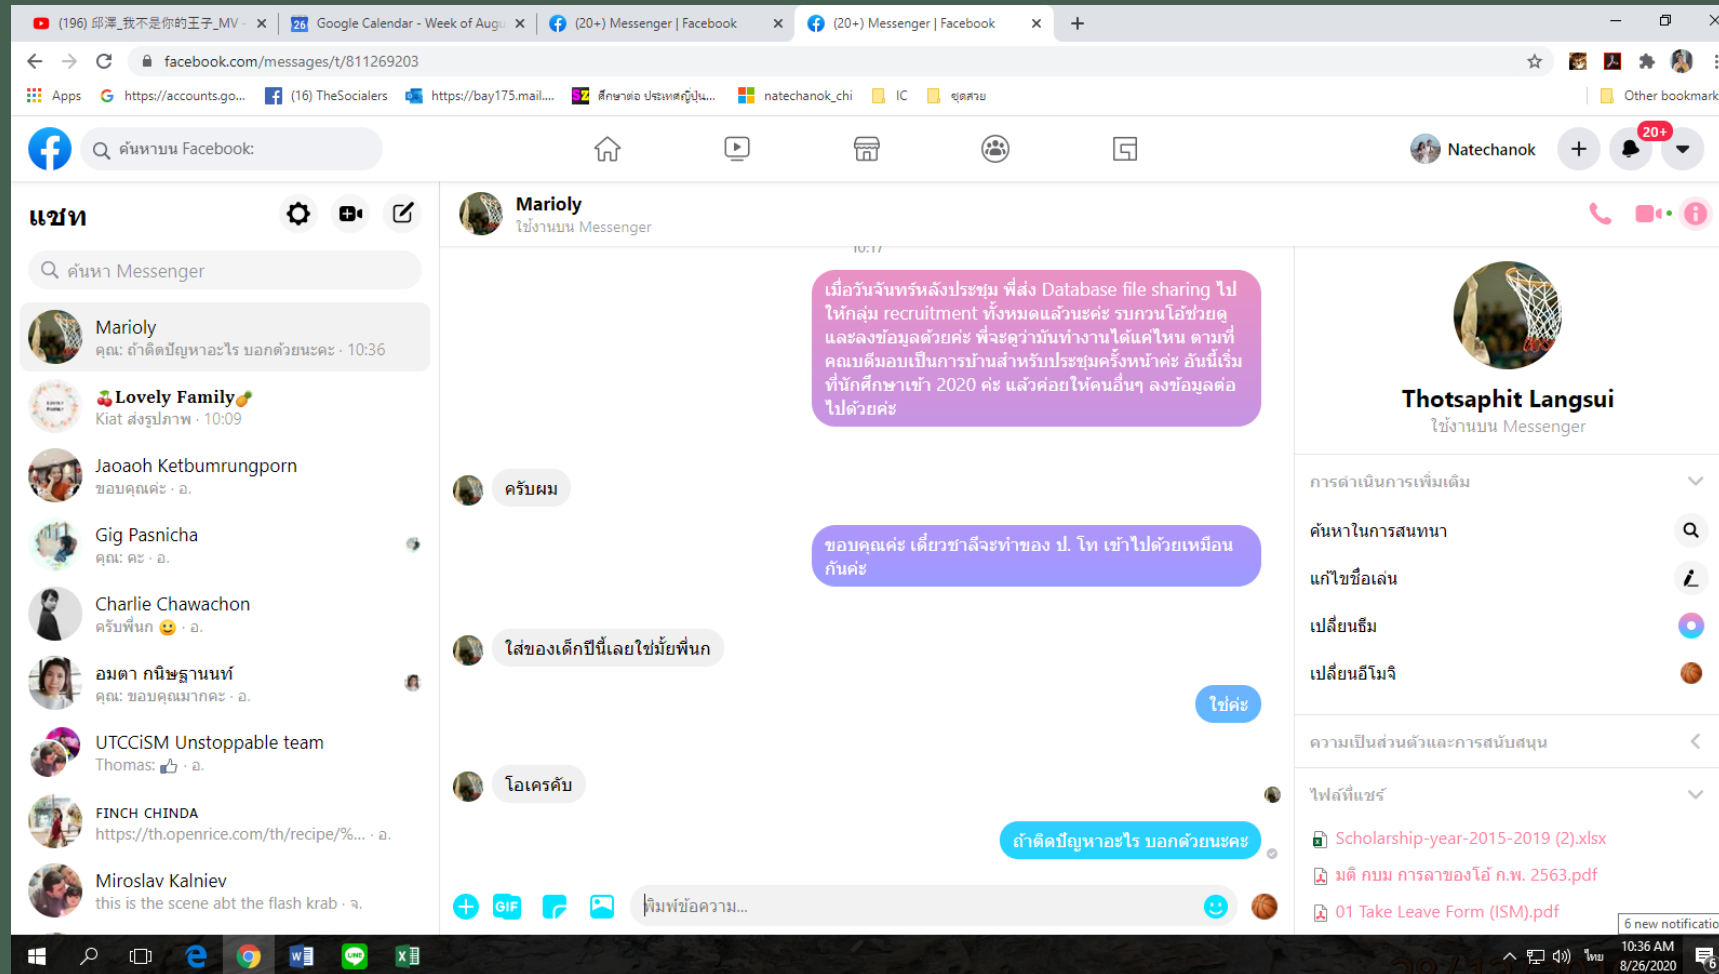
(196) 邱澤_我不是你的王子_MV - ×
Google Calendar - Week of Augu ×
(20+) Messenger | Facebook ×
(20+) Messenger | Facebook ×

facebook.com/messages/t/811269203

Apps
https://accounts.go...
(16) TheSocialers
https://bay175.mail....
ศึกษาต่อ ประเทศญี่ปุ่น...
natechanok_chi
IC
ชุดสาย
Other bookmarks

ค้นหาบน Facebook
Natechanok
20+

แชท
ค้นหา Messenger

Marioly
คุณ: ถ้าติดปัญหาอะไร บอกด้วยนะคะ · 10:36

🍒Lovely Family🍍
Kiat ส่งรูปภาพ · 10:09

Jaoaoh Ketbumrungporn
ขอบคุณค่ะ · อ.

Gig Pasnicha
คุณ: คะ · อ.

Charlie Chawachon
ครับพี่นก 😀 · อ.

อมตา กนิษฐานนท์
คุณ: ขอบคุณมากคะ · อ.

UTCCiSM Unstoppable team
Thomas: 👍 · อ.

FINCH CHINDA
https://th.openrice.com/th/recipe/%... · อ.

Miroslav Kalniev
this is the scene abt the flash krab · จ.

Marioly
ใช้งานบน Messenger

10:17

เมื่อวันจันทร์หลังประชุม พี่ส่ง Database file sharing ไปให้กลุ่ม recruitment ทั้งหมดแล้วนะค่ะ รบกวนโอ้ช่วยดูและลงข้อมูลด้วยค่ะ พี่จะดูว่ามันทำงานได้แค่ไหน ตามที่คณบดีมอบเป็นการบ้านสำหรับประชุมครั้งหน้าค่ะ อันนี้เริ่มที่นักศึกษาเข้า 2020 ค่ะ แล้วค่อยให้คนอื่นๆ ลงข้อมูลต่อไปด้วยค่ะ

ครับผม

ขอบคุณค่ะ เดี๋ยวชาลีจะทำของ ป. โท เข้าไปด้วยเหมือนกันค่ะ

ใส่ของเด็กปีนี้เลยใช่มั้ยพี่นก

ใช่ค่ะ

โอเครคับ

ถ้าติดปัญหาอะไร บอกด้วยนะคะ

GIF
พิมพ์ข้อความ...

Thotsaphit Langsui
ใช้งานบน Messenger

การดำเนินการเพิ่มเติม
ค้นหาในการสนทนา
แก้ไขชื่อเล่น
เปลี่ยนธีม
เปลี่ยนอีโมจิ
ความเป็นส่วนตัวและการสนับสนุน
ไฟล์ที่แชร์
Scholarship-year-2015-2019 (2).xlsx
มติ กบม การลาของโอ้ ก.พ. 2563.pdf
01 Take Leave Form (ISM).pdf

6 new notificatio

ไทย
10:36 AM
8/26/2020
6